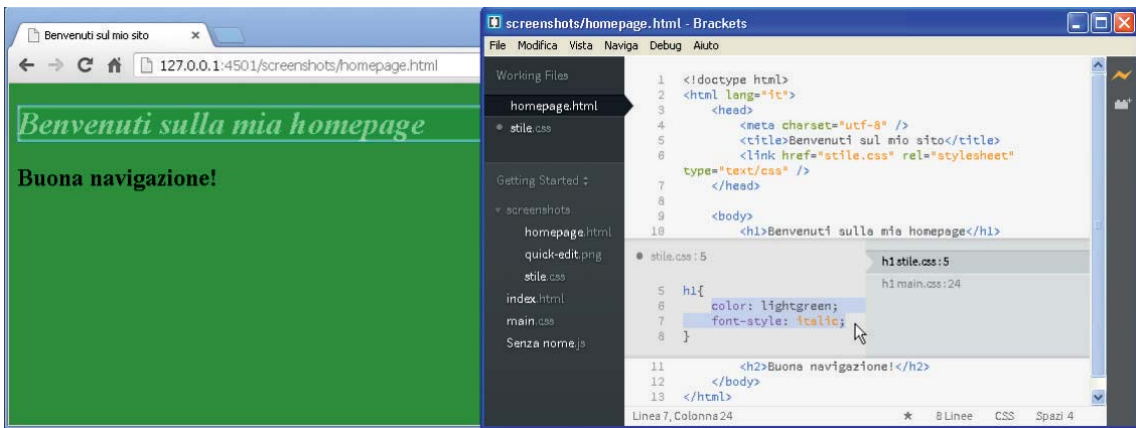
Benvenuti sul mio sito ×

127.0.0.1:4501/screenshots/homepage.html

Benvenuti sulla mia homepage

Buona navigazione!

screenshots/homepage.html - Brackets

File Modifica Vista Naviga Debug Aiuto

Working Files

homepage.html

stile.css

Getting Started

screenshots

homepage.html

quick-edit.png

stile.css

index.html

main.css

Senza nome.js

1 <!doctype html>
2 <html lang="it">
3 <head>
4 <meta charset="utf-8" />
5 <title>Benvenuti sul mio sito</title>
6 <link href="stile.css" rel="stylesheet" type="text/css" />
7 </head>
8
9 <body>
10 <h1>Benvenuti sulla mia homepage</h1>

stile.css : 5

h1 stile.css : 5

h1 main.css : 24

5 h1{
6 color: lightgreen;
7 font-style: italic;
8 }

11 <h2>Buona navigazione!</h2>
12 </body>
13 </html>

Linea 7, Colonna 24 8 Linee CSS Spazi 4